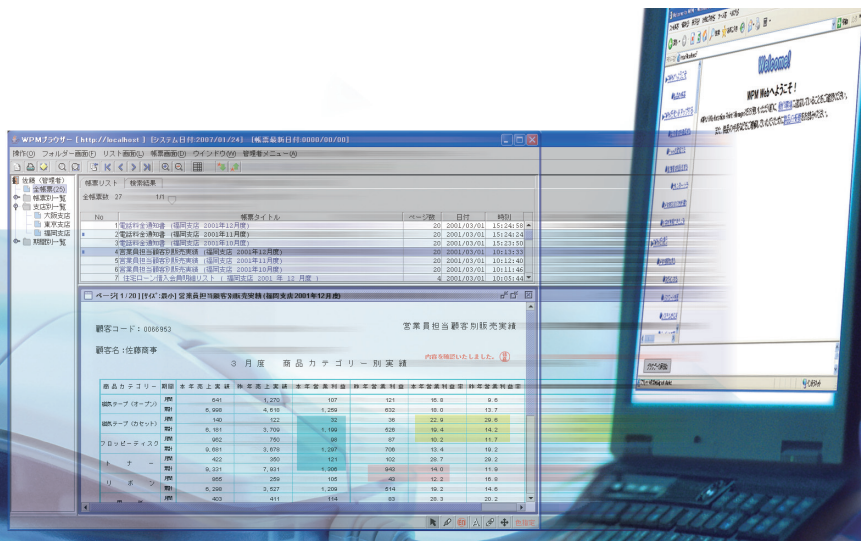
WPMブラウザー [http://localhost] [システム日付:2007/01/24] [帳票最新日付:0000/00/00]

操作(O) フォルダー画面(F) リスト画面(L) 帳票画面(D) ウインドウ(W) 管理者メニュー(A)

ログ(管理者)
全帳票(25)
帳票別一覧
支店別一覧
大阪支店
東京支店
福岡支店
期間別一覧

帳票リスト | 検索結果

全帳票数 27 1/1

| No | 帳票タイトル | ページ数 | 日付 | 時刻 |
|---|---|---|---|---|
| 1 | 電話料金通知書 (福岡支店 2001年12月度) | 20 | 2001/03/01 | 15:24:58 |
| 2 | 電話料金通知書 (福岡支店 2001年11月度) | 20 | 2001/03/01 | 15:24:24 |
| 3 | 電話料金通知書 (福岡支店 2001年10月度) | 20 | 2001/03/01 | 15:23:50 |
| 4 | 営業員担当顧客別販売実績 (福岡支店 2001年12月度) | 20 | 2001/03/01 | 10:13:33 |
| 5 | 営業員担当顧客別販売実績 (福岡支店 2001年11月度) | 20 | 2001/03/01 | 10:12:40 |
| 6 | 営業員担当顧客別販売実績 (福岡支店 2001年10月度) | 20 | 2001/03/01 | 10:11:46 |
| 7 | 住宅ローン借入金費明細リスト (福岡支店 2001年12月度) | 4 | 2001/03/01 | 10:05:44 |

ページ[1/20] [サイズ:最小] 営業員担当顧客別販売実績(福岡支店2001年12月度)

顧客コード: 0066953

営業員担当顧客別販売実績

顧客名: 佐藤商事

3 月 度 商 品 カ テ ゴ リ ー 別 実 績

内容を確認いたしました。

| 商品カテゴリー | 期間 | 本年売上実績 | 昨年売上実績 | 本年営業利益 | 昨年営業利益 | 本年営業利益率 | 昨年営業利益率 |
|---|---|---|---|---|---|---|---|
| 磁気テープ(オープン) | 月 | 641 | 1,270 | 107 | 121 | 16.6 | 9.5 |
| | 累計 | 6,998 | 4,618 | 1,269 | 632 | 18.0 | 13.7 |
| 磁気テープ(カセット) | 月 | 140 | 122 | 32 | 36 | 22.9 | 29.5 |
| | 累計 | 6,181 | 3,709 | 1,190 | 526 | 19.4 | 14.2 |
| フロッピーディスク | 月 | 962 | 760 | 98 | 87 | 10.2 | 11.7 |
| | 累計 | 9,601 | 3,679 | 1,287 | 706 | 13.4 | 19.2 |
| トナー | 月 | 423 | 350 | 121 | 102 | 28.7 | 29.2 |
| | 累計 | 9,331 | 7,931 | 1,306 | 943 | 14.0 | 11.9 |
| リボン | 月 | 865 | 259 | 106 | 43 | 12.3 | 16.6 |
| | 累計 | 6,398 | 3,527 | 1,229 | 514 | 19.2 | 14.6 |
| | 月 | 403 | 411 | 114 | 83 | 28.3 | 20.2 |

Welcome!
WPM Webへようこそ!